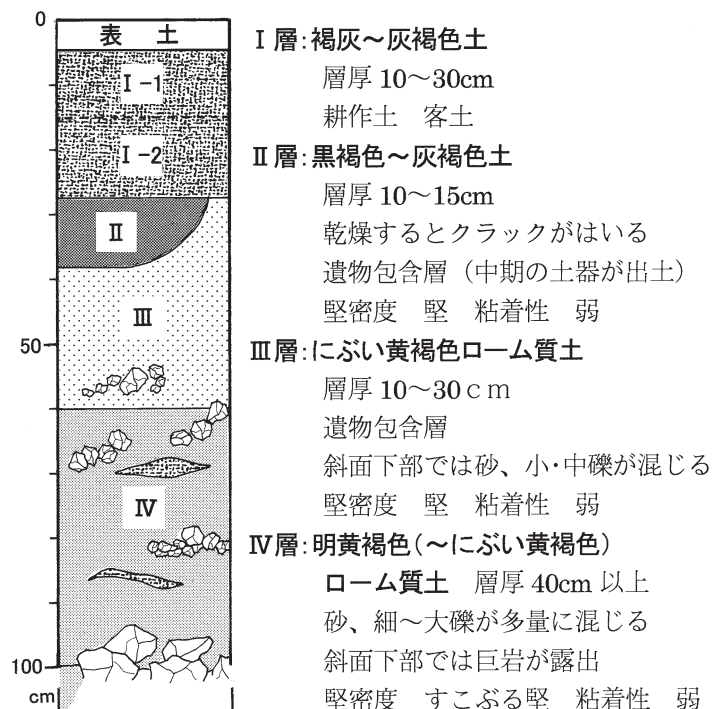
0

表　土

I -1

I -2

II

III

50

IV

100

cm

I 層:褐灰～灰褐色土
層厚 10～30cm
耕作土　客土

II 層:黒褐色～灰褐色土
層厚 10～15cm
乾燥するとクラックがはいる
遺物包含層（中期の土器が出土）
堅密度　堅　粘着性　弱

III 層:にぶい黄褐色ローム質土
層厚 10～30ｃｍ
遺物包含層
斜面下部では砂、小・中礫が混じる
堅密度　堅　粘着性　弱

IV 層:明黄褐色（～にぶい黄褐色）
ローム質土　層厚 40cm 以上
砂、細～大礫が多量に混じる
斜面下部では巨岩が露出
堅密度　すこぶる堅　粘着性　弱